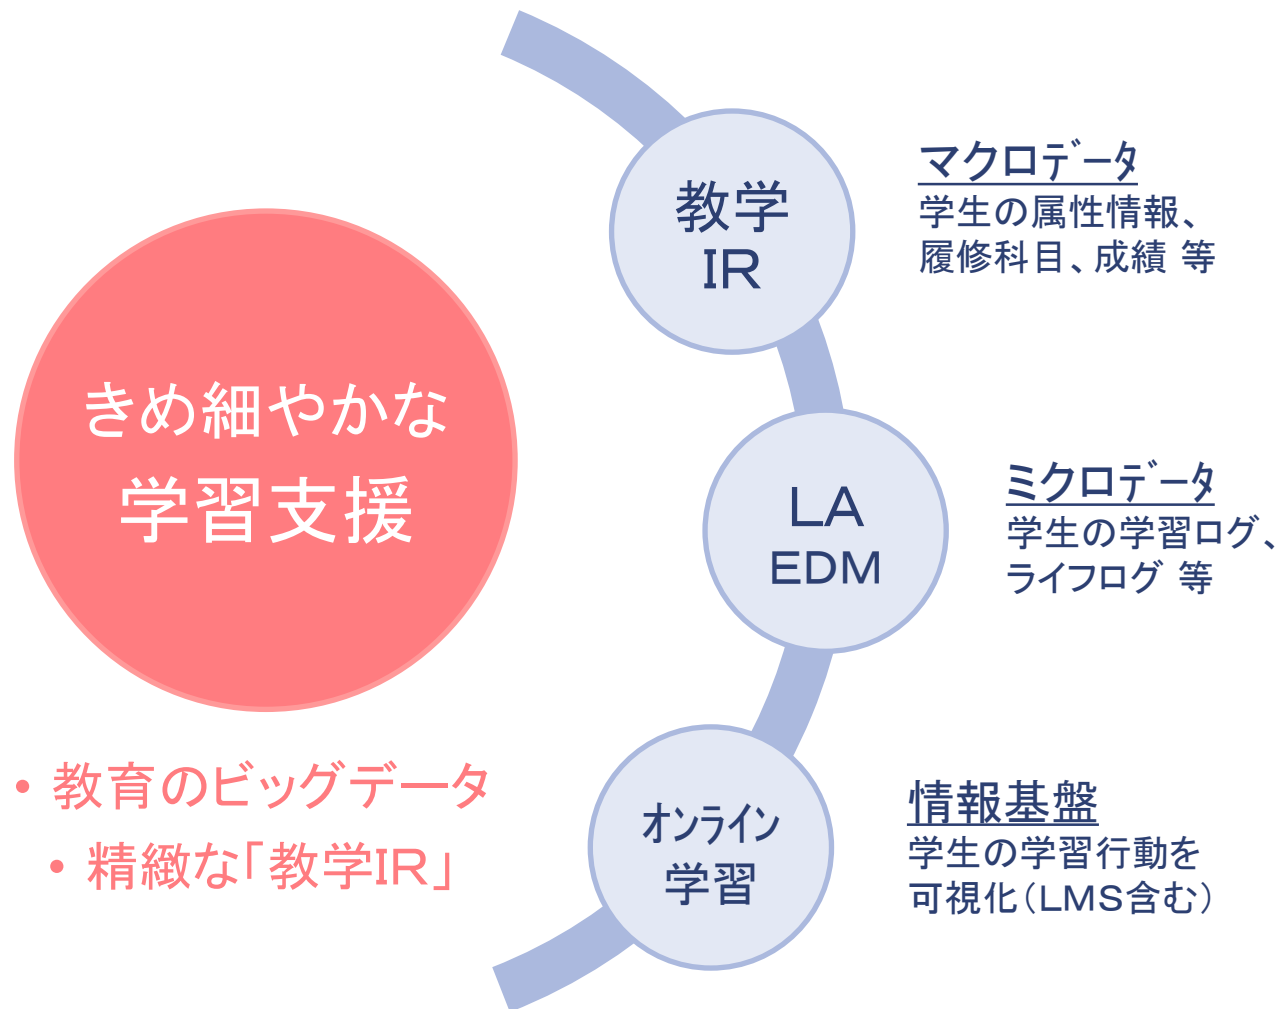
きめ細やかな
学習支援

• 教育のビッグデータ
• 精緻な「教学IR」

教学
IR

マクロデータ
学生の属性情報、履修科目、成績 等

LA
EDM

ミクロデータ
学生の学習ログ、ライフログ 等

オンライン
学習

情報基盤
学生の学習行動を可視化（LMS含む）